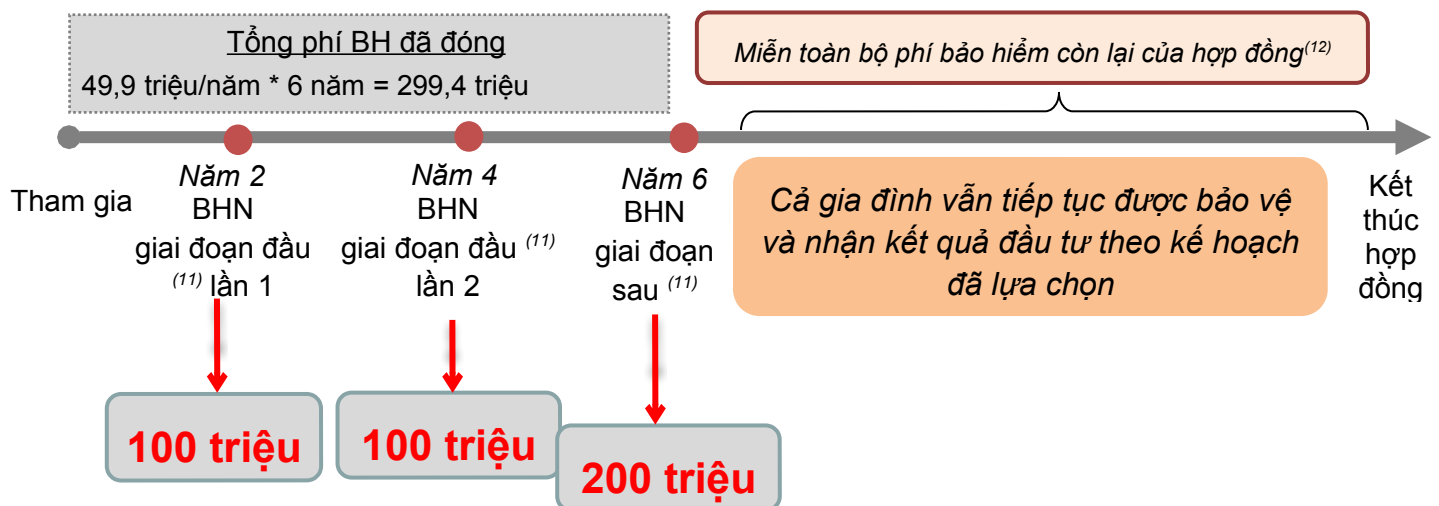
Tổng phí BH đã đóng
49,9 triệu/năm * 6 năm = 299,4 triệu

Miễn toàn bộ phí bảo hiểm còn lại của hợp đồng$^{(12)}$

Tham gia

Năm 2
BHN
giai đoạn đầu $^{(11)}$ lần 1

Năm 4
BHN
giai đoạn đầu $^{(11)}$
lần 2

Năm 6
BHN
giai đoạn sau $^{(11)}$

Cả gia đình vẫn tiếp tục được bảo vệ và nhận kết quả đầu tư theo kế hoạch đã lựa chọn

Kết thúc hợp đồng

100 triệu

100 triệu

200 triệu